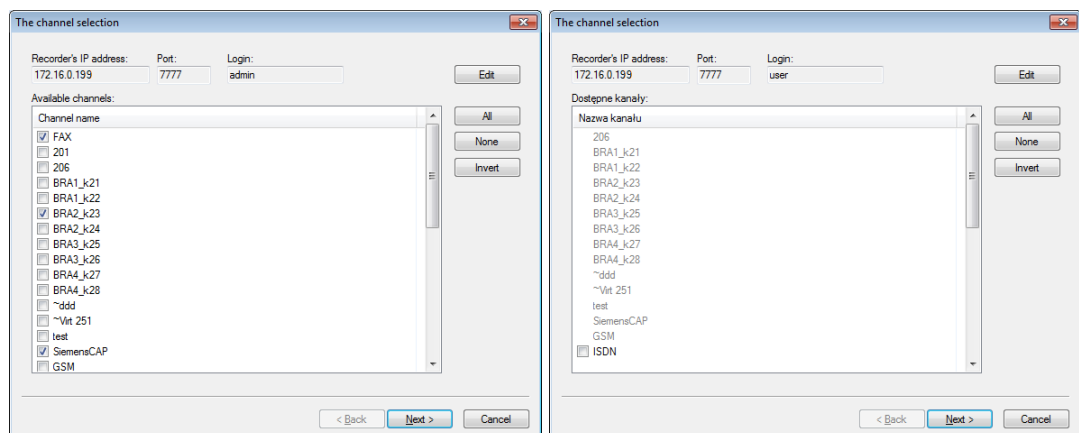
The channel selection

Recorder's IP address:
172.16.0.199

Port:
7777

Login:
admin

Edit

Available channels:

Channel name
FAX
201
206
BRA1_k21
BRA1_k22
BRA2_k23
BRA2_k24
BRA3_k25
BRA3_k26
BRA4_k27
BRA4_k28
~ddd
~Virt 251
test
SiemensCAP
GSM

All
None
Invert

< Back
Next >
Cancel

The channel selection

Recorder's IP address:
172.16.0.199

Port:
7777

Login:
user

Edit

Dostępne kanały:

Nazwa kanału
206
BRA1_k21
BRA1_k22
BRA2_k23
BRA2_k24
BRA3_k25
BRA3_k26
BRA4_k27
BRA4_k28
~ddd
~Virt 251
test
SiemensCAP
GSM
ISDN

All
None
Invert

< Back
Next >
Cancel